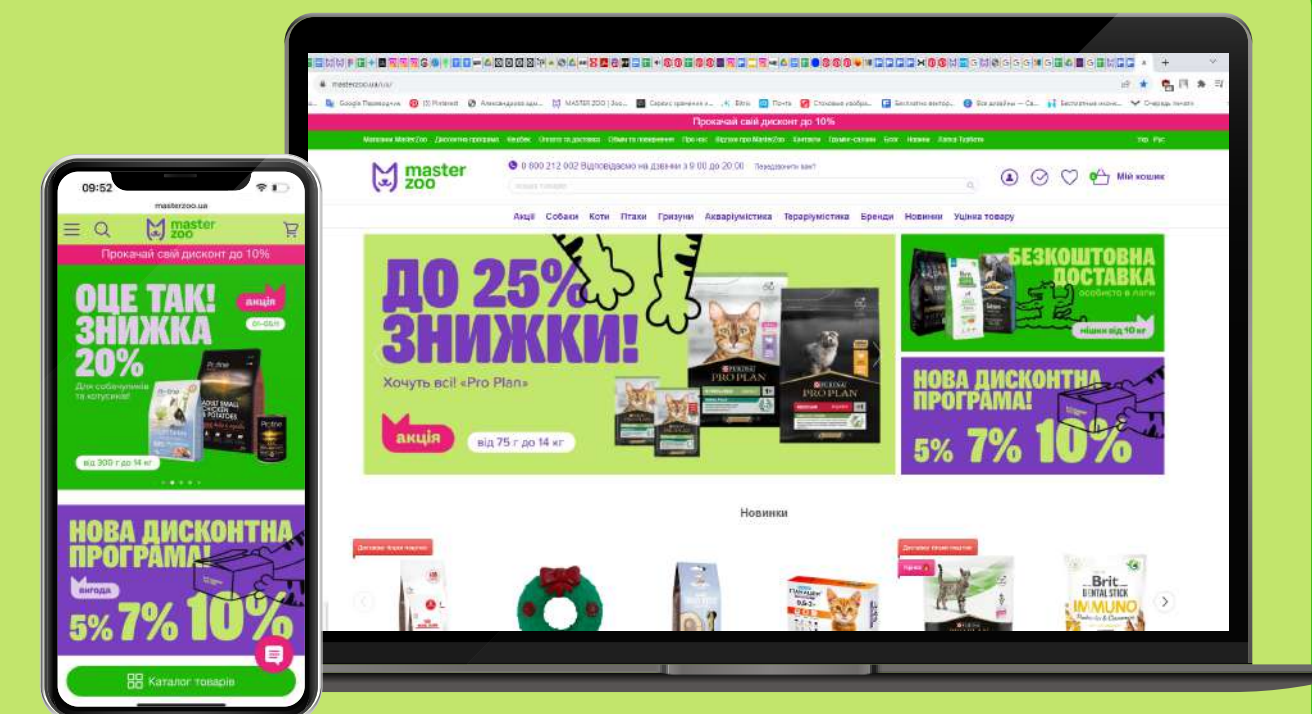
09:52
masterzoo.ua
master zoo
Прокачай свій дисконт до 10%
ОЦЕ ТАК! ЗНИЖКА 20%
акція
01-05.11
Для собачуликів та котусиків!
від 300 г до 14 кг
НОВА ДИСКОНТНА ПРОГРАМА!
вигода
5% 7% 10%
Каталог товарів

masterzoo.ua/ua/
Прокачай свій дисконт до 10%
master zoo
0 800 212 002 Відповідаємо на дзвінки з 9:00 до 20:00
Мій кошик
Акції Собаки Коти Птахи Гризуни Акваріумістика Тераріумістика Бренди Новинки Уцінка товару
ДО 25% ЗНИЖКИ!
Хочуть всі! «Pro Plan»
акція
від 75 г до 14 кг
PRO PLAN
PRO PLAN
БЕЗКОШТОВНА ДОСТАВКА
мішки від 10 кг
НОВА ДИСКОНТНА ПРОГРАМА!
5% 7% 10%
Новинки
Brit
DENTAL STICK
IMMUNO